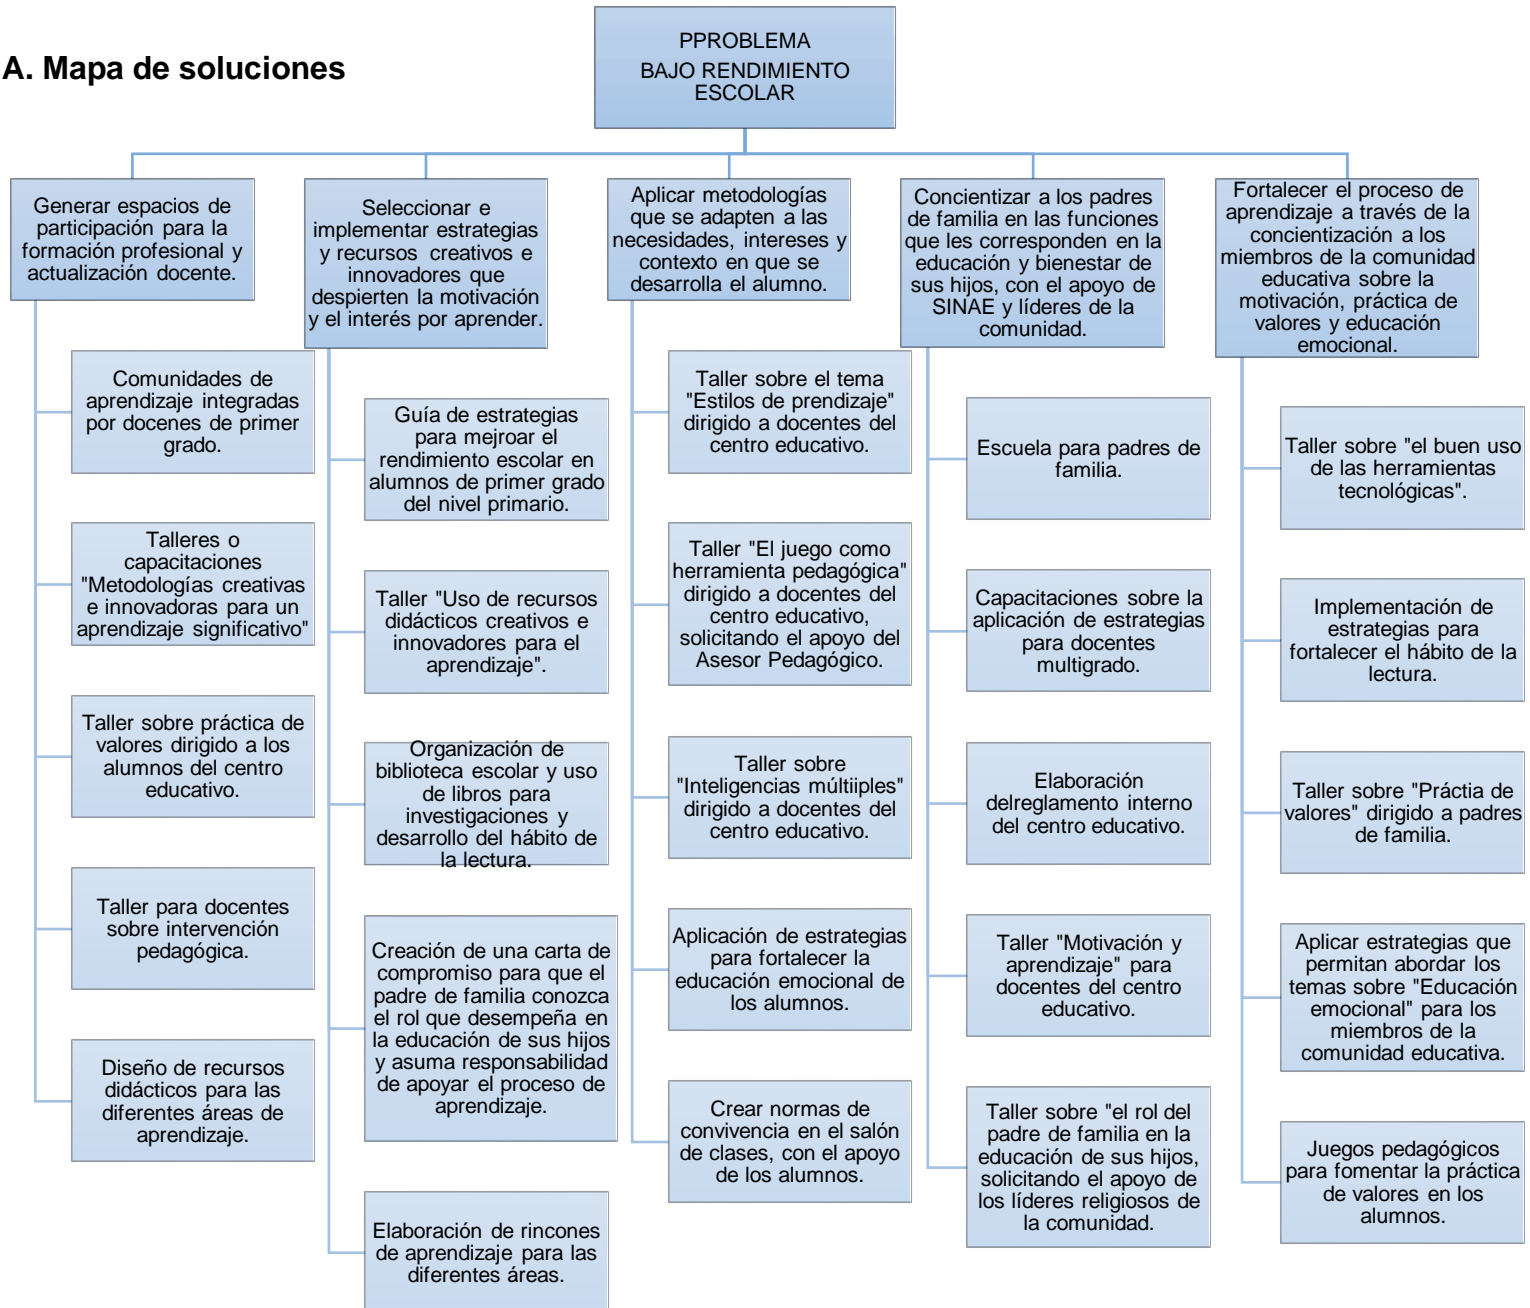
A. Mapa de soluciones

PPROBLEMA
BAJO RENDIMIENTO ESCOLAR

Generar espacios de participación para la formación profesional y actualización docente.

Comunidades de aprendizaje integradas por docenes de primer grado.

Talleres o capacitaciones "Metodologías creativas e innovadoras para un aprendizaje significativo"

Taller sobre práctica de valores dirigido a los alumnos del centro educativo.

Taller para docentes sobre intervención pedagógica.

Diseño de recursos didácticos para las diferentes áreas de aprendizaje.

Seleccionar e implementar estrategias y recursos creativos e innovadores que despierten la motivación y el interés por aprender.

Guía de estrategias para mejroar el rendimiento escolar en alumnos de primer grado del nivel primario.

Taller "Uso de recursos didácticos creativos e innovadores para el aprendizaje".

Organización de biblioteca escolar y uso de libros para investigaciones y desarrollo del hábito de la lectura.

Creación de una carta de compromiso para que el padre de familia conozca el rol que desempeña en la educación de sus hijos y asuma responsabilidad de apoyar el proceso de aprendizaje.

Elaboración de rincones de aprendizaje para las diferentes áreas.

Aplicar metodologías que se adapten a las necesidades, intereses y contexto en que se desarrolla el alumno.

Taller sobre el tema "Estilos de prendizaje" dirigido a docentes del centro educativo.

Taller "El juego como herramienta pedagógica" dirigido a docentes del centro educativo, solicitando el apoyo del Asesor Pedagógico.

Taller sobre "Inteligencias múltiples" dirigido a docentes del centro educativo.

Aplicación de estrategias para fortalecer la educación emocional de los alumnos.

Crear normas de convivencia en el salón de clases, con el apoyo de los alumnos.

Concientizar a los padres de familia en las funciones que les corresponden en la educación y bienestar de sus hijos, con el apoyo de SINAE y líderes de la comunidad.

Escuela para padres de familia.

Capacitaciones sobre la aplicación de estrategias para docentes multigrado.

Elaboración delreglamento interno del centro educativo.

Taller "Motivación y aprendizaje" para docentes del centro educativo.

Taller sobre "el rol del padre de familia en la educación de sus hijos, solicitando el apoyo de los líderes religiosos de la comunidad.

Fortalecer el proceso de aprendizaje a través de la concientización a los miembros de la comunidad educativa sobre la motivación, práctica de valores y educación emocional.

Taller sobre "el buen uso de las herramientas tecnológicas".

Implementación de estrategias para fortalecer el hábito de la lectura.

Taller sobre "Práctia de valores" dirigido a padres de familia.

Aplicar estrategias que permitan abordar los temas sobre "Educación emocional" para los miembros de la comunidad educativa.

Juegos pedagógicos para fomentar la práctica de valores en los alumnos.